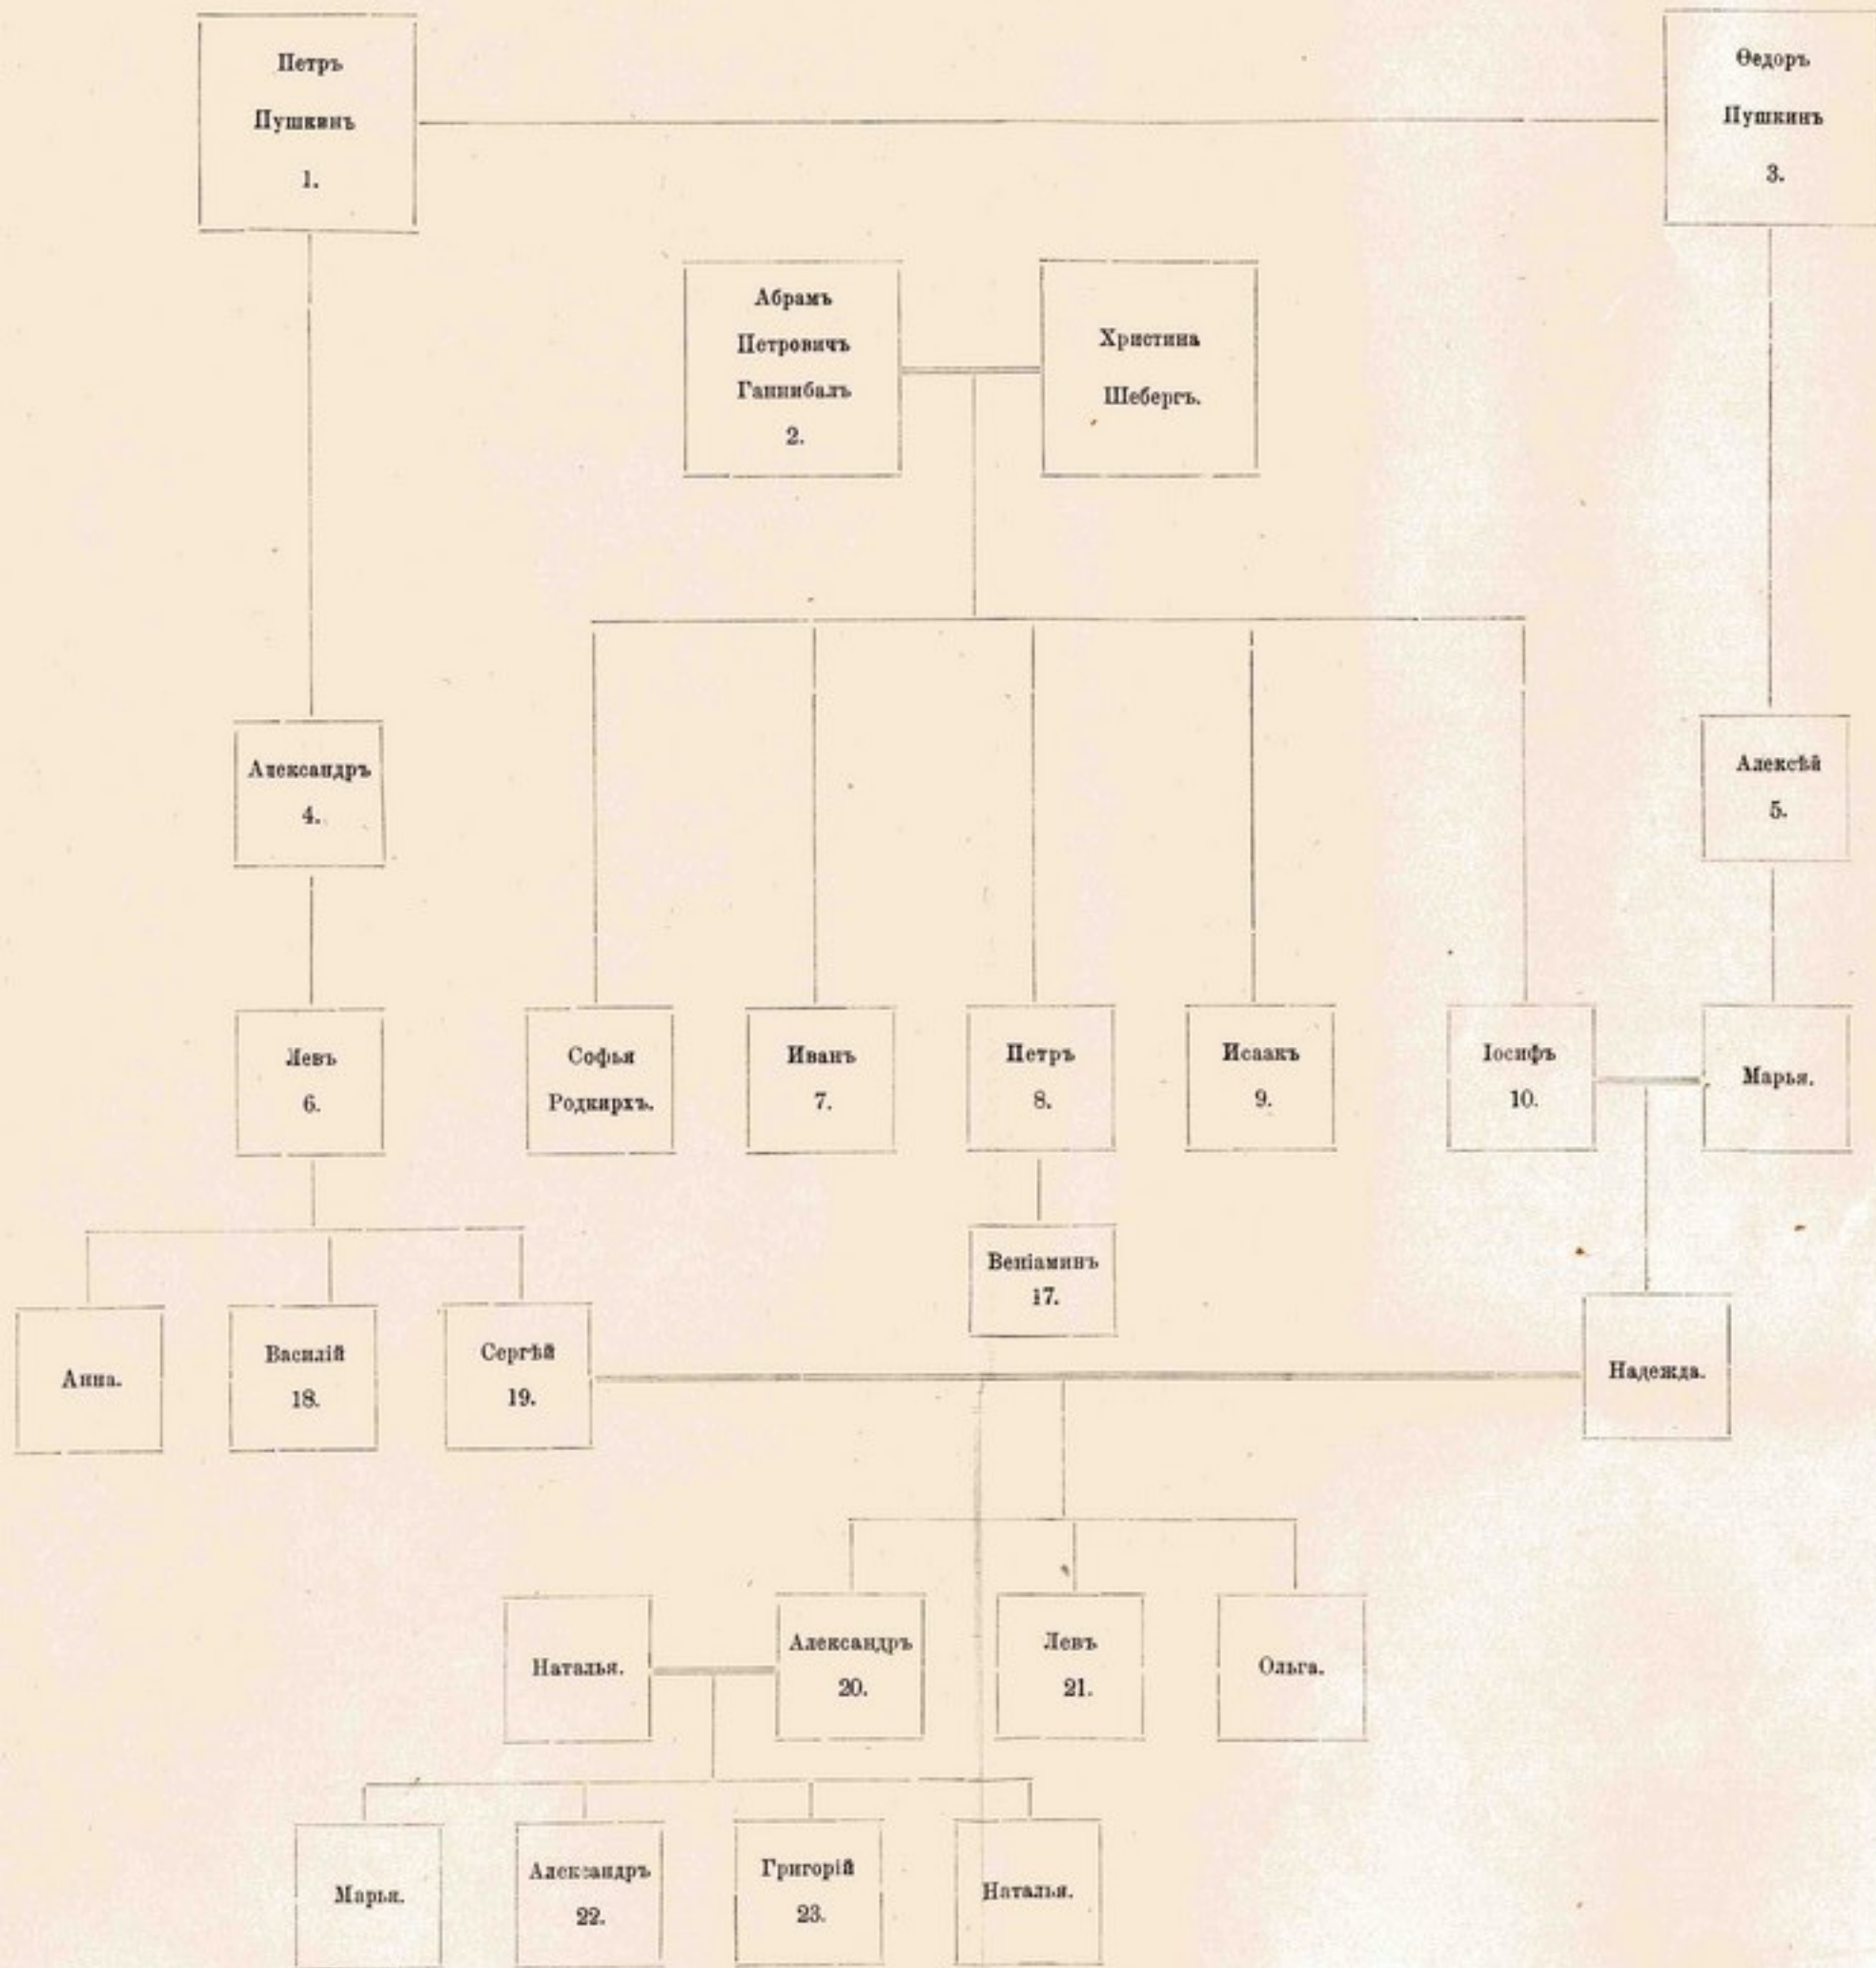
Петръ Пушкинъ 1.

Өедоръ Пушкинъ 3.

Абрамъ Петровичъ Ганнибалъ 2.

Христина Шебергъ.

Александръ 4.

Алексѣй 5.

Левъ 6.

Софья Родкирхъ.

Иванъ 7.

Петръ 8.

Исаакъ 9.

Іосифъ 10.

Марья.

Веніаминъ 17.

Анна.

Василій 18.

Сергѣй 19.

Надежда.

Наталья.

Александръ 20.

Левъ 21.

Ольга.

Марья.

Александръ 22.

Григорій 23.

Наталья.